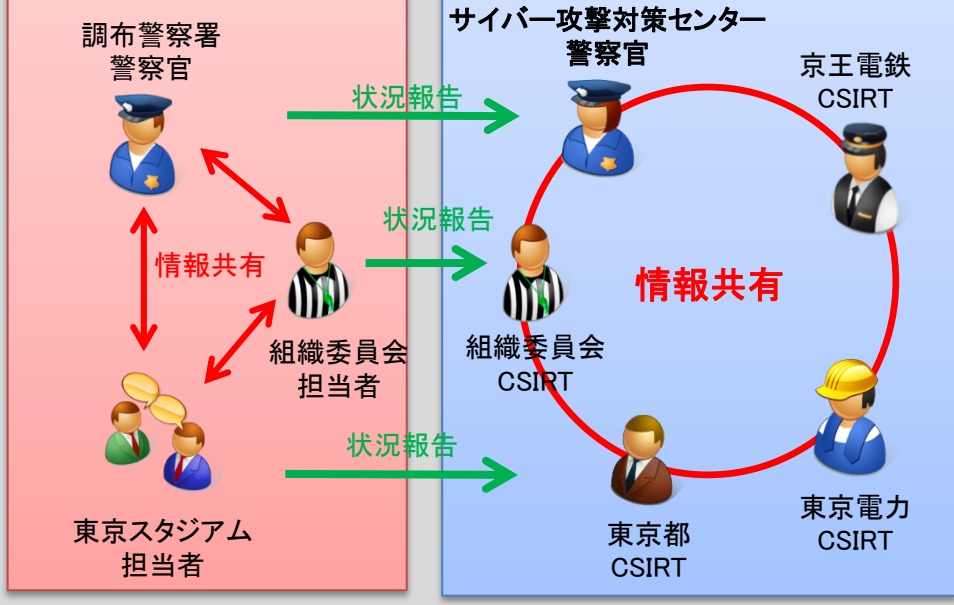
調布警察署
警察官

状況報告

情報共有

状況報告

組織委員会
担当者

状況報告

東京スタジアム
担当者

サイバー攻撃対策センター
警察官

京王電鉄
CSIRT

情報共有

組織委員会
CSIRT

東京都
CSIRT

東京電力
CSIRT